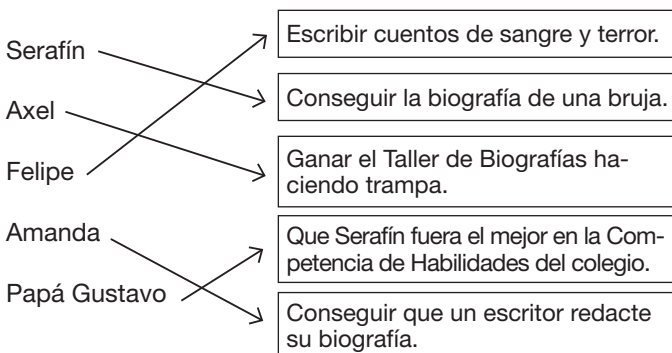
Serafín

Axel

Felipe

Amanda

Papá Gustavo

Escribir cuentos de sangre y terror.

Conseguir la biografía de una bruja.

Ganar el Taller de Biografías haciendo trampa.

Que Serafín fuera el mejor en la Competencia de Habilidades del colegio.

Conseguir que un escritor redacte su biografía.